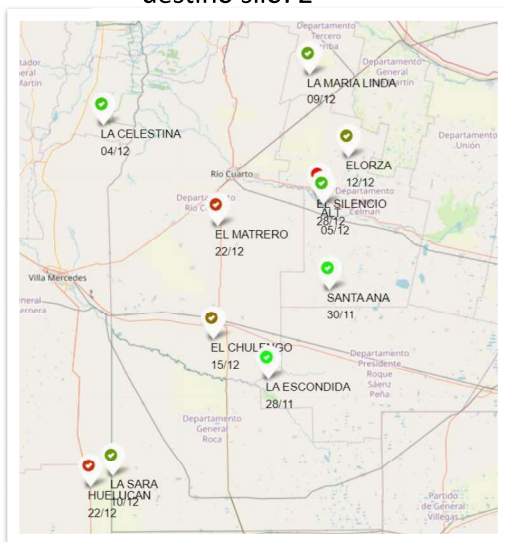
destino silo. 2

Departamento Tercero Arriba
Departamento General San Martín
Departamento Unión
LA MARIA LINDA
09/12
LA CELESTINA
04/12
ELORZA
12/12
Río Cuarto
Departamento Río Cuarto
EL SILENCIO
ALT
28/12
05/12
Departamento Juárez Celman
EL MATRERO
22/12
Villa Mercedes
SANTA ANA
30/11
EL CHULENGO
15/12
Departamento Presidente Roque Sáenz Peña
LA ESCONDIDA
28/11
Departamento General Roca
LA SARA
10/12
HUELUCAN
22/12
Partido de General Villegas